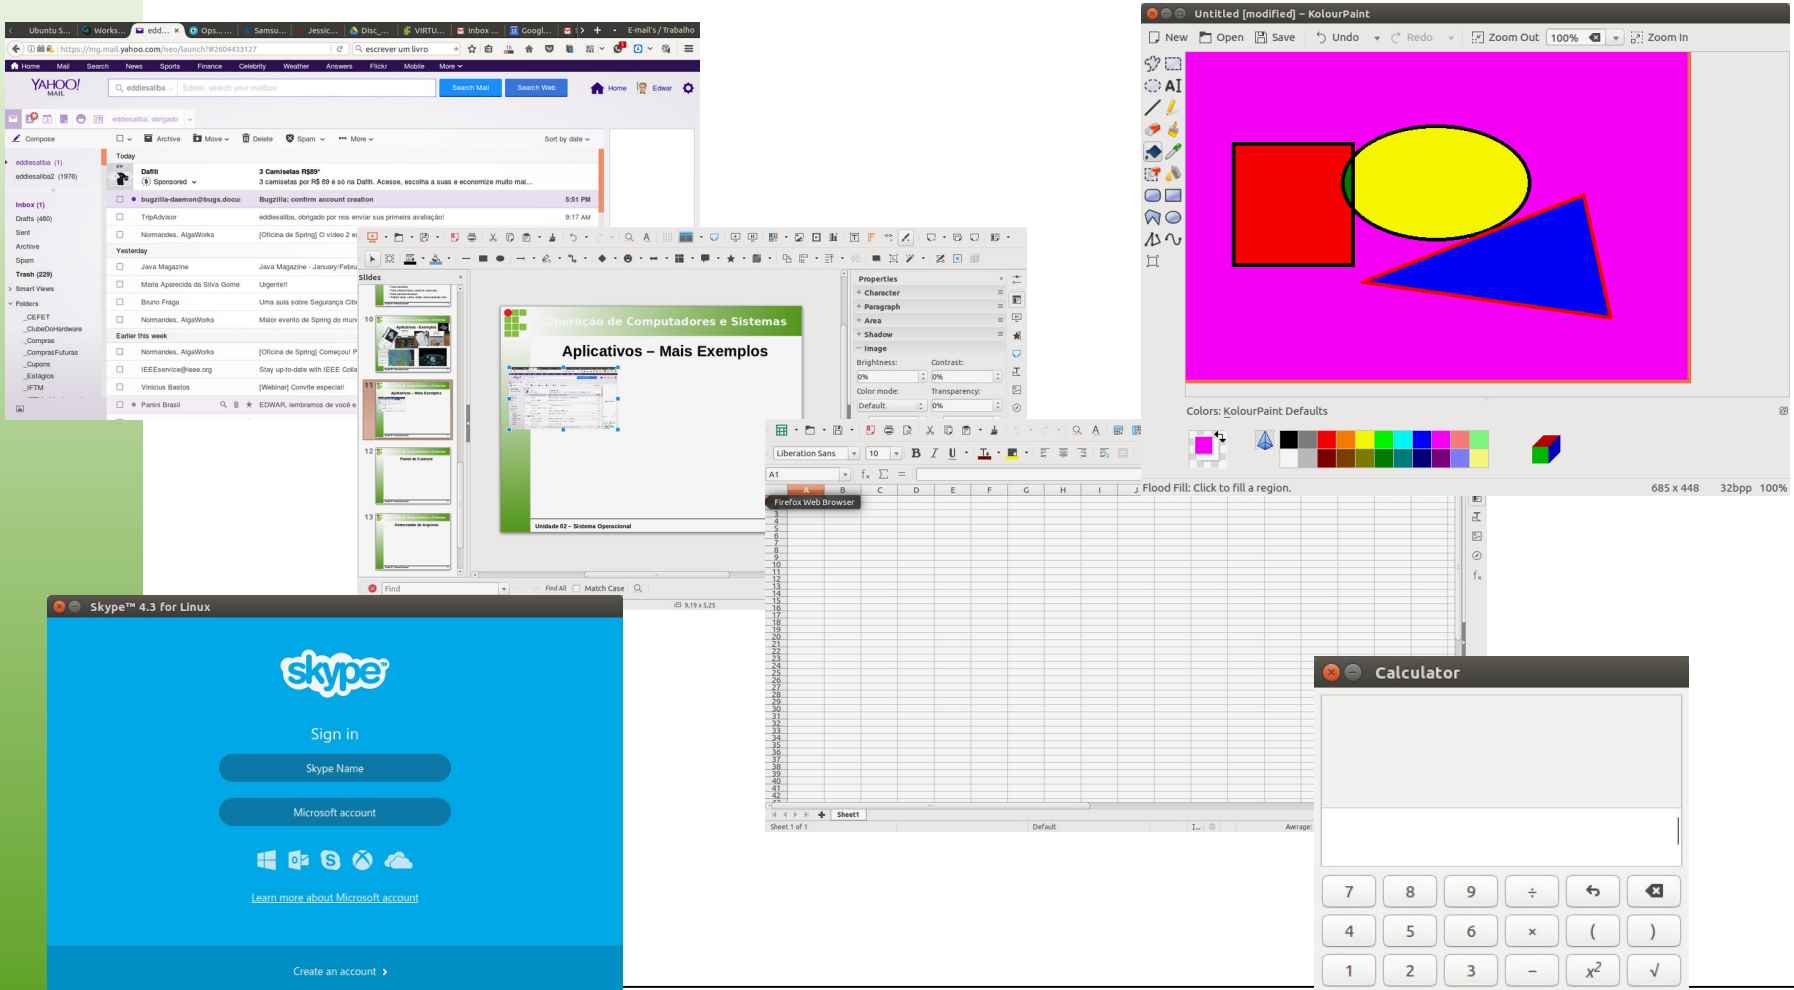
Ubuntu S... Works... edd... Ops... Samsu... Jessic... Disc... VIRTU... Inbox ... Googl... E-mail's / Trabalho

https://mg.mail.yahoo.com/neo/launch?#2604433127 escrever um livro

Home Mail Search News Sports Finance Celebrity Weather Answers Flickr Mobile More

YAHOO! MAIL eddiesaliba Edwar, search your mailbox Search Mail Search Web Home Edwar

eddiesaliba, obrigado

Compose Archive Move Delete Spam More Sort by date

eddiesaliba (1)
eddiesaliba2 (1976)
Inbox (1)
Drafts (480)
Sent
Archive
Spam
Trash (229)
Smart Views
Folders
_CEFET
_ClubeDoHardware
_Compras
_ComprasFuturas
_Cupons
_Estágios
_IFTM

Today
Dafiti Sponsored 3 Camisetas R$89* 3 camisetas por R$ 89 é só na Dafiti. Acesse, escolha a suas e economize muito mai...
bugzilla-daemon@bugs.docu Bugzilla: confirm account creation 5:51 PM
TripAdvisor eddiesaliba, obrigado por nos enviar sua primeira avaliação! 9:17 AM
Normandes, AlgaWorks [Oficina de Spring] O vídeo 2 es
Yesterday
Java Magazine Java Magazine - January/Febru
Maria Aparecida da Silva Gome Urgente!!
Bruno Fraga Uma aula sobre Segurança Cib
Normandes, AlgaWorks Malor evento de Spring do mun
Earlier this week
Normandes, AlgaWorks [Oficina de Spring] Começou! P
IEEEservice@ieee.org Stay up-to-date with IEEE Colla
Vinicius Bastos [Webinar] Convite especial!
Panini Brasil EDWAR, lembramos de você e

Slides
10 Aplicativos – Exemplos
11 Aplicativos – Mais Exemplos
12 Painel de Controle
13 Gerenciador de Arquivos

Operação de Computadores e Sistemas
Aplicativos – Mais Exemplos
Unidade 02 – Sistema Operacional

Properties
Character
Paragraph
Area
Shadow
Image
Brightness: Contrast:
0% 0%
Color mode: Transparency:
Default 0%

Find Find All Match Case
9,19 x 5,25

Untitled [modified] – KolourPaint
New Open Save Undo Redo Zoom Out 100% Zoom In
Colors: KolourPaint Defaults
Flood Fill: Click to fill a region. 685 x 448 32bpp 100%

Liberation Sans 10
A1
Firefox Web Browser
A B C D E F G H I J
3 4 5 6 7 8 9 10 11 12 13 14 15 16 17 18 19 20 21 22 23 24 25 26 27 28 29 30 31 32 33 34 35 36 37 38 39 40 41 42
Sheet1
Sheet 1 of 1 Default Average:

Skype™ 4.3 for Linux
skype
Sign in
Skype Name
Microsoft account
Learn more about Microsoft account
Create an account

Calculator
7 8 9 ÷ ( )
4 5 6 × ( )
1 2 3 − $x^2$ √